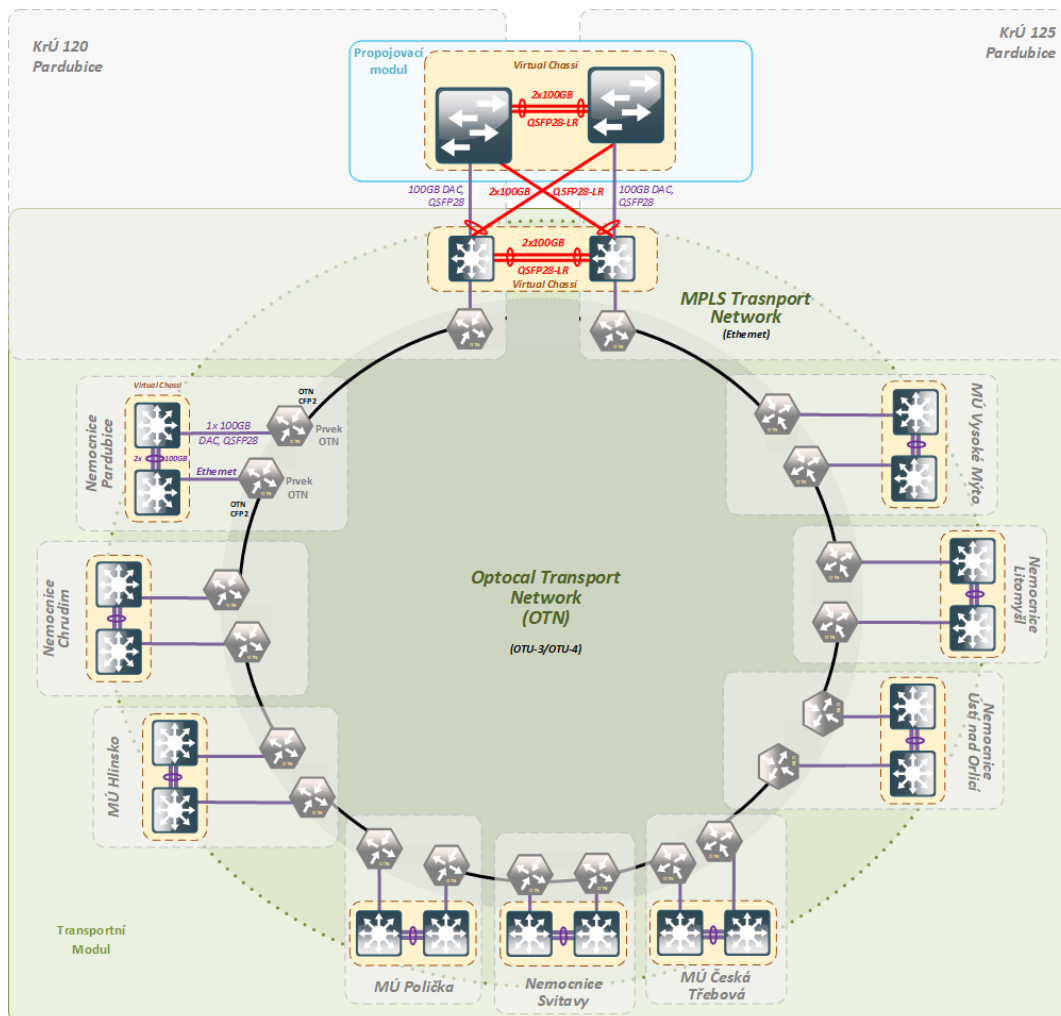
KrÚ 120
Pardubice

KrÚ 125
Pardubice

Propojovací modul

Virtual Chassi

2x100GB
QSFP28-LR

100GB DAC, QSFP28

2x100GB QSFP28-LR

100GB DAC, QSFP28

2x100GB
QSFP28-LR
Virtual Chassi

MPLS Trasnport Network
(Ethemet)

Nemocnice Pardubice

Virtual Chassi

OTN CFP2

1x 100GB DAC, QSFP28

Prvek OTN

2x 100GB

Ethernet

Prvek OTN

OTN CFP2

MÚ Vysoké Mýto

Nemocnice Litomyšl

Nemocnice Chrudim

Optocal Transport Network (OTN)

(OTU-3/OTU-4)

Nemocnice Ústí nad Orlicí

MÚ Hlinsko

Transportní Modul

MÚ Polička

Nemocnice Svitavy

MÚ Česká Třebová